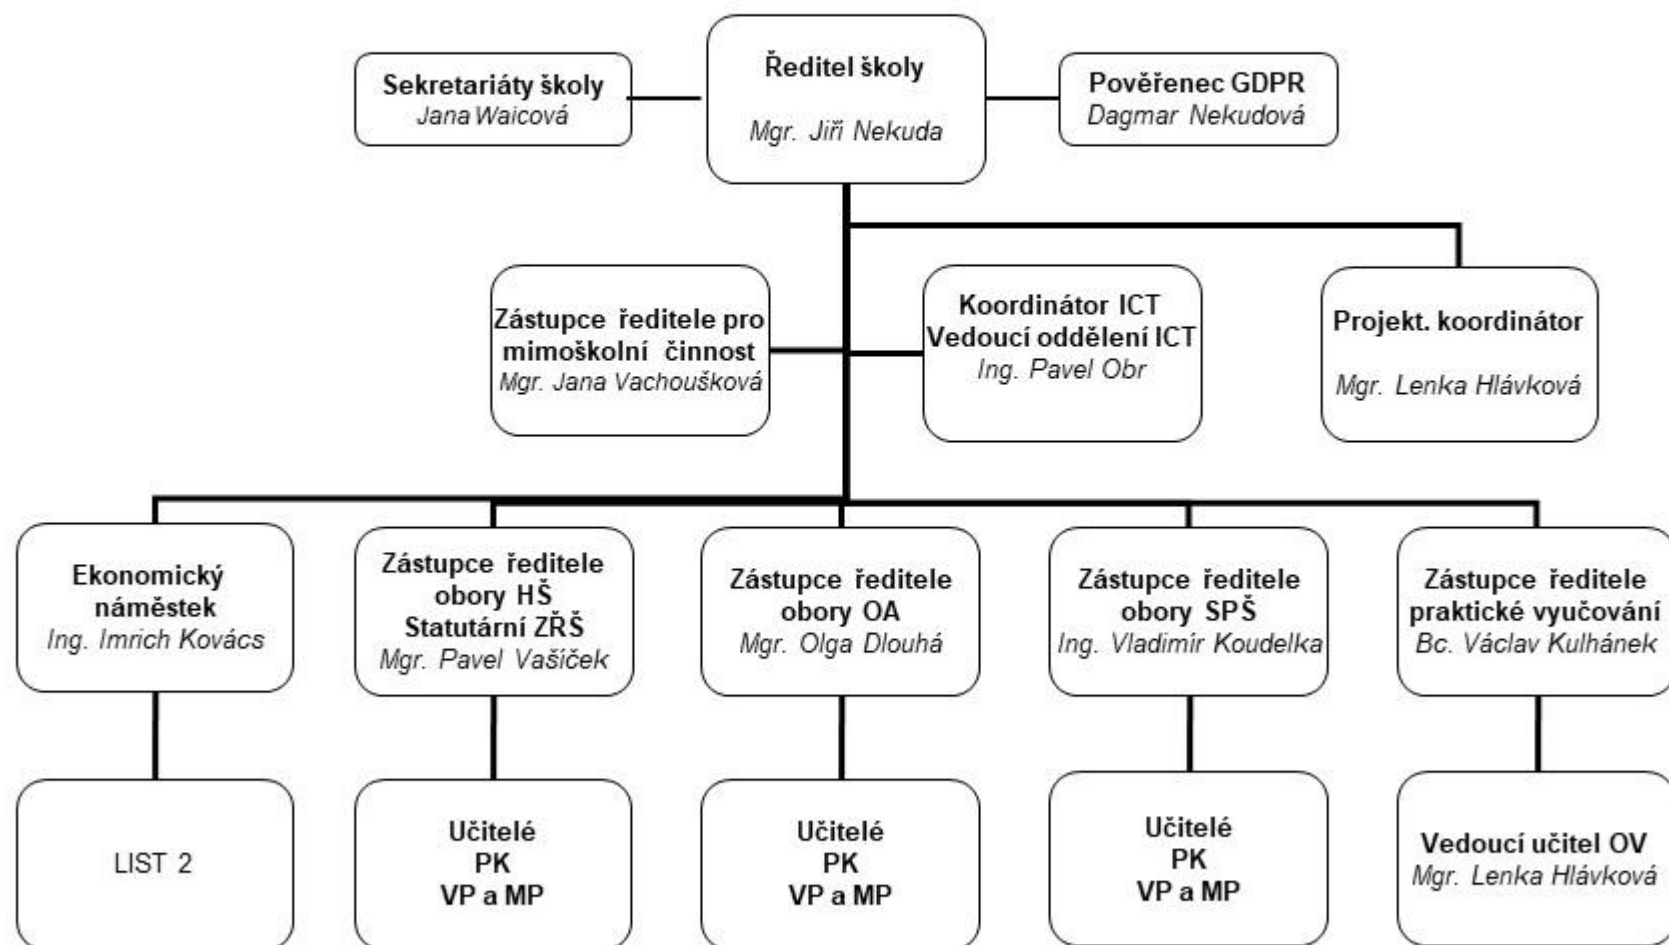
Sekretariáty školy
Jana Waicová

Ředitel školy
Mgr. Jiří Nekuda

Pověřenec GDPR
Dagmar Nekudová

Zástupce ředitele pro mimoškolní činnost
Mgr. Jana Vachoušková

Koordinátor ICT
Vedoucí oddělení ICT
Ing. Pavel Obr

Projekt. koordinátor
Mgr. Lenka Hlávková

Ekonomický náměstek
Ing. Imrich Kovács

Zástupce ředitele obory HŠ
Statutární ZŘŠ
Mgr. Pavel Vašíček

Zástupce ředitele obory OA
Mgr. Olga Dlouhá

Zástupce ředitele obory SPŠ
Ing. Vladimír Koudelka

Zástupce ředitele praktické vyučování
Bc. Václav Kulhánek

LIST 2

Učitelé
PK
VP a MP

Učitelé
PK
VP a MP

Učitelé
PK
VP a MP

Vedoucí učitel OV
Mgr. Lenka Hlávková